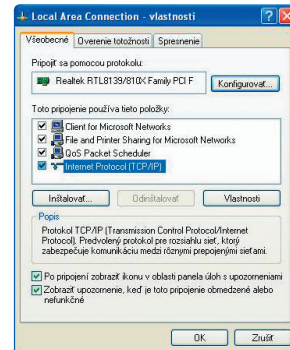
Local Area Connection - vlastnosti

Všeobecné | Overenie totožnosti | Spresnenie

Pripojiť sa pomocou protokolu:

Realtek RTL8139/810X Family PCI F

Konfigurovať...

Toto pripojenie používa tieto položky:

Client for Microsoft Networks

File and Printer Sharing for Microsoft Networks

QoS Packet Scheduler

Internet Protocol (TCP/IP)

Inštalovať... | Odinštalovať | Vlastnosti

Popis

Protokol TCP/IP (Transmission Control Protocol/Internet Protocol). Predvolený protokol pre rozsiahlu sieť, ktorý zabezpečuje komunikáciu medzi rôznymi prepojenými sieťami.

Po pripojení zobraziť ikonu v oblasti panela úloh s upozorneniami

Zobraziť upozornenie, keď je toto pripojenie obmedzené alebo nefunkčné

OK | Zrušiť